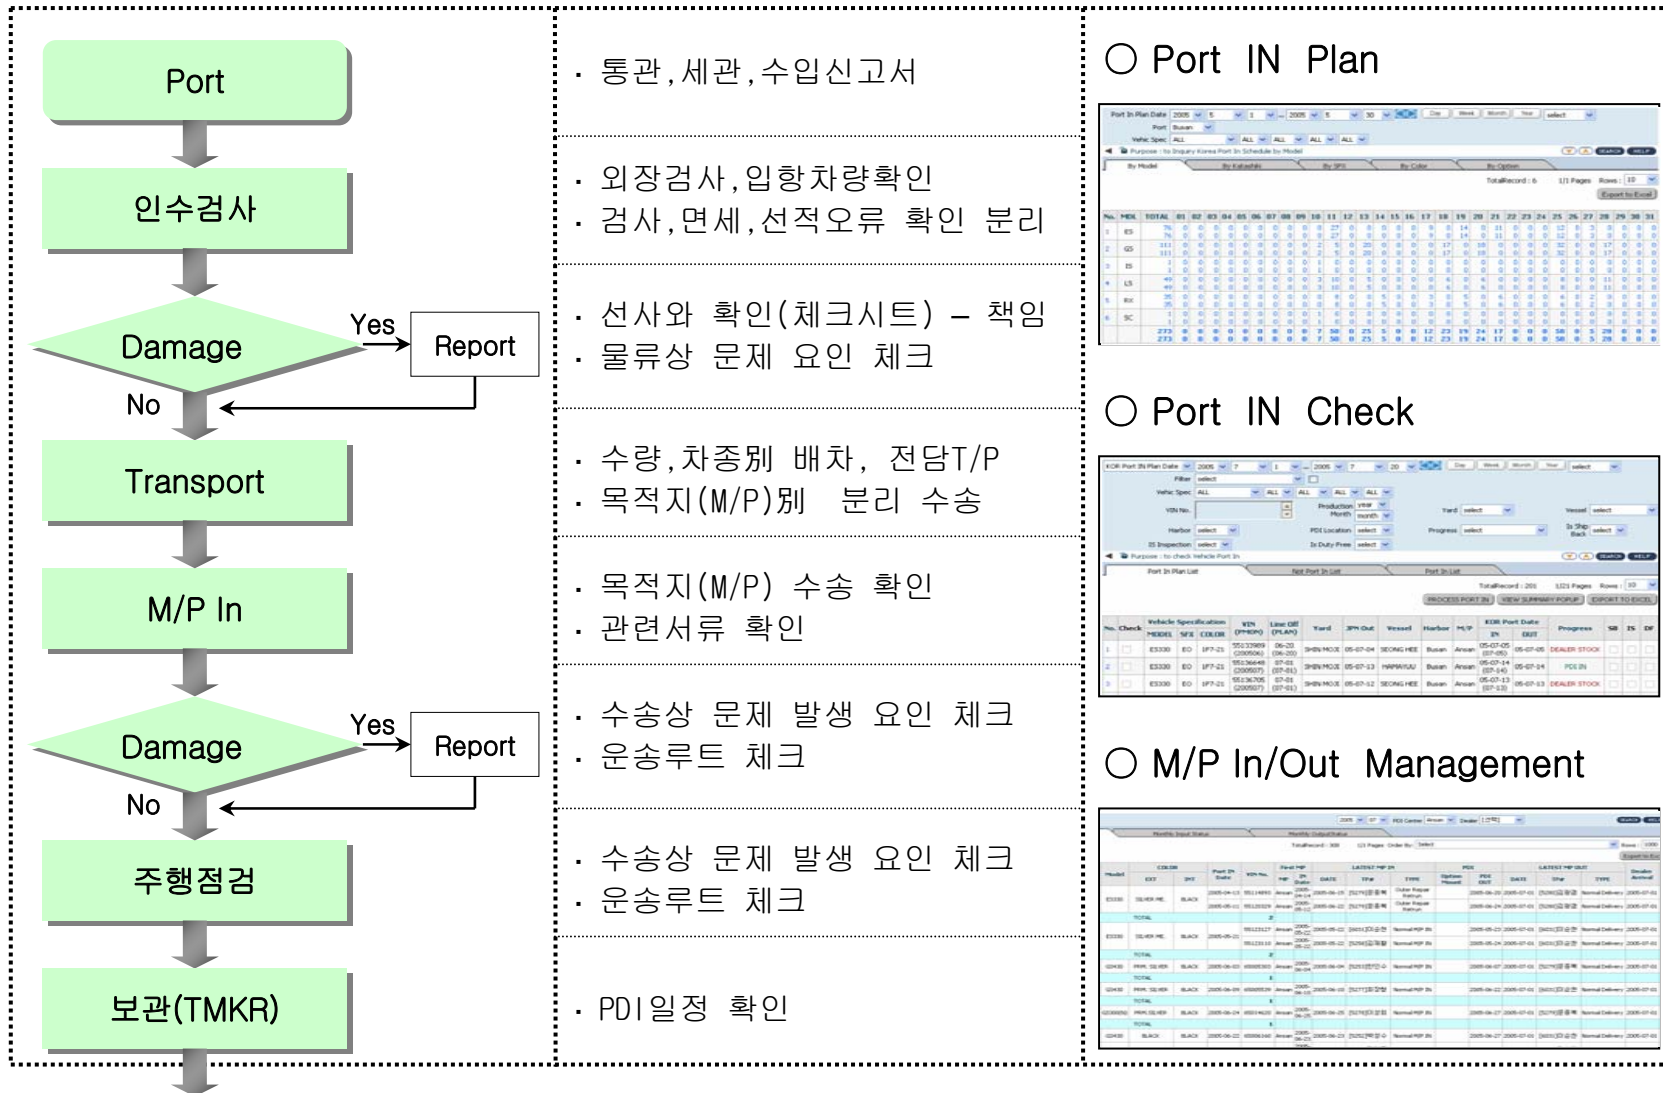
Port

인수검사

Damage

Yes

Report

No

Transport

M/P In

Damage

Yes

Report

No

주행점검

보관(TMKR)

· 통관,세관,수입신고서

· 외장검사,입항차량확인
· 검사,면세,선적오류 확인 분리

· 선사와 확인(체크시트) – 책임
· 물류상 문제 요인 체크

· 수량,차종별 배차, 전담T/P
· 목적지(M/P)별 분리 수송

· 목적지(M/P) 수송 확인
· 관련서류 확인

· 수송상 문제 발생 요인 체크
· 운송루트 체크

· 수송상 문제 발생 요인 체크
· 운송루트 체크

· PDI일정 확인

○ Port IN Plan

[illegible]

○ Port IN Check

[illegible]

○ M/P In/Out Management

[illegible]